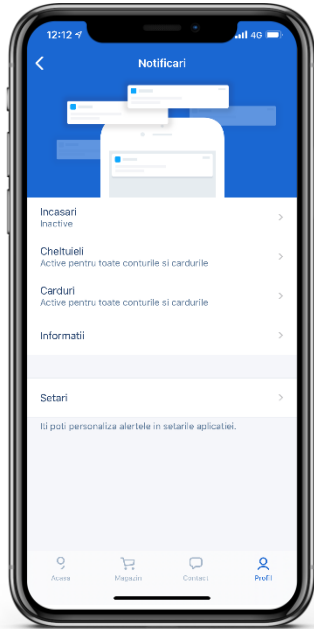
12:12 4G

Notificari

Incasari
Inactive

Cheltuieli
Active pentru toate conturile si cardurile

Carduri
Active pentru toate conturile si cardurile

Informatii

Setari

Iti poti personaliza alertele in setarile aplicatiei.

Acasa Magazin Contact Profil